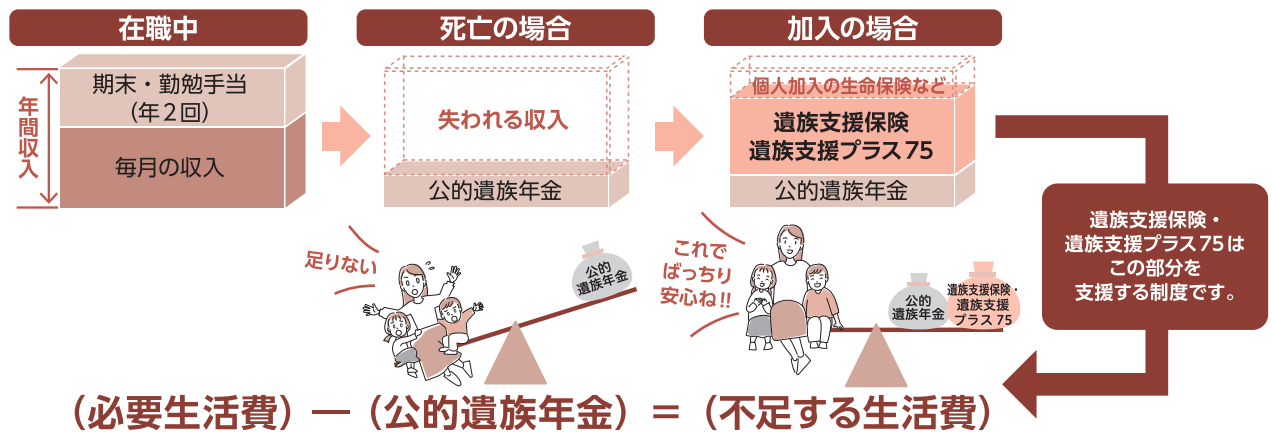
在職中

年間収入

期末・勤勉手当
（年２回）

毎月の収入

死亡の場合

失われる収入

公的遺族年金

加入の場合

個人加入の生命保険など

遺族支援保険
遺族支援プラス75

公的遺族年金

遺族支援保険・
遺族支援プラス75は
この部分を
支援する制度です。

足りない

公的
遺族年金

これで
ばっちり
安心ね!!

公的
遺族年金

遺族支援保険・
遺族支援
プラス75

（必要生活費）ー（公的遺族年金）＝（不足する生活費）